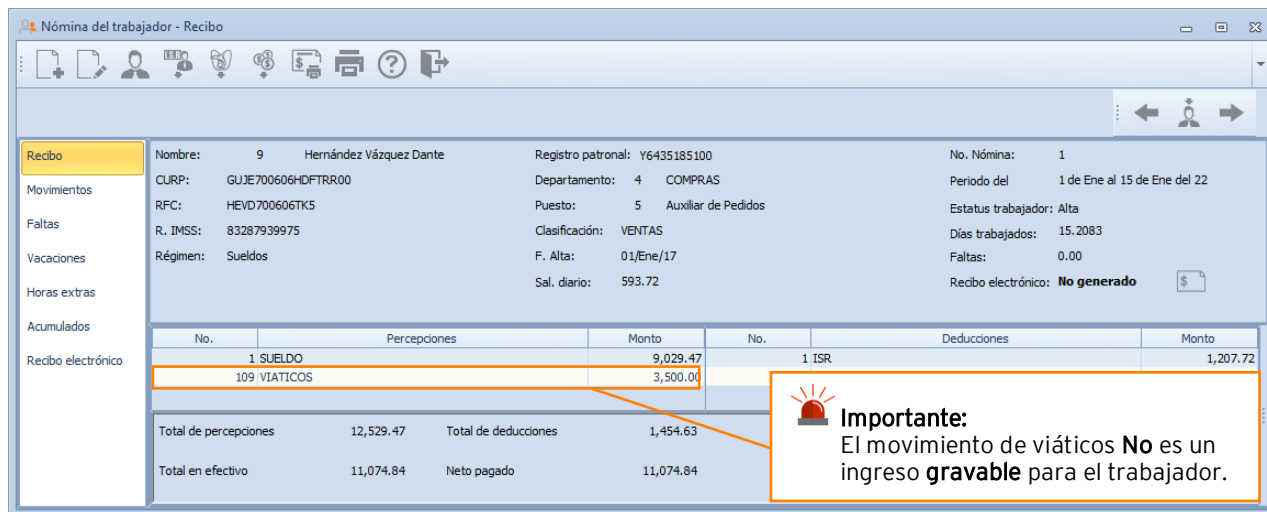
Nómina del trabajador - Recibo

Recibo
Movimientos
Faltas
Vacaciones
Horas extras
Acumulados
Recibo electrónico

Nombre: 9 Hernández Vázquez Dante
CURP: GUJE700606HDFTRR00
RFC: HEVD700606TK5
R. IMSS: 83287939975
Régimen: Sueldos

Registro patronal: Y6435185100
Departamento: 4 COMPRAS
Puesto: 5 Auxiliar de Pedidos
Clasificación: VENTAS
F. Alta: 01/Ene/17
Sal. diario: 593.72

No. Nómina: 1
Periodo del 1 de Ene al 15 de Ene del 22
Estatus trabajador: Alta
Días trabajados: 15.2083
Faltas: 0.00
Recibo electrónico: No generado

| No. | Percepciones | Monto |
|---|---|---|
| 1 | SUELDO | 9,029.47 |
| 109 | VIATICOS | 3,500.00 |

| No. | Deducciones | Monto |
|---|---|---|
| 1 | ISR | 1,207.72 |

Total de percepciones 12,529.47 Total de deducciones 1,454.63
Total en efectivo 11,074.84 Neto pagado 11,074.84

Importante:
El movimiento de viáticos No es un ingreso gravable para el trabajador.